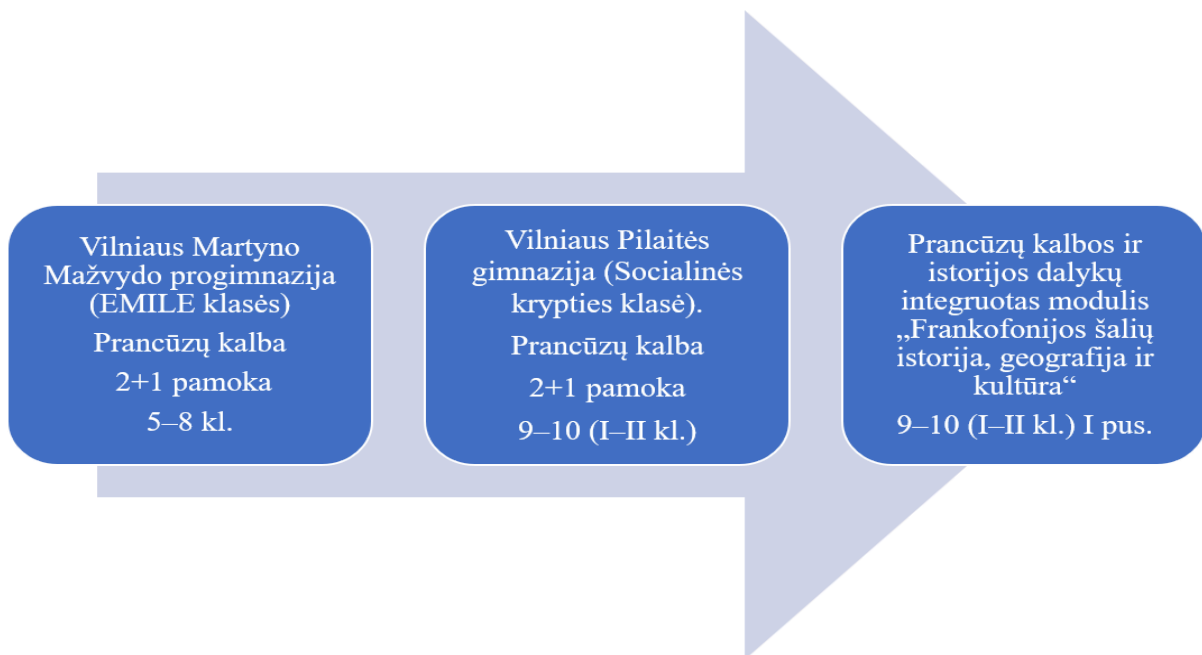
Vilniaus Martyno Mažvydo progimnazija (EMILE klasės)

Prancūzų kalba

2+1 pamoka

5–8 kl.

Vilniaus Pilaitės gimnazija (Socialinės krypties klasė).

Prancūzų kalba

2+1 pamoka

9–10 (I–II kl.)

Prancūzų kalbos ir istorijos dalykų integruotas modulis „Frankofonijos šalių istorija, geografija ir kultūra“

9–10 (I–II kl.) I pus.